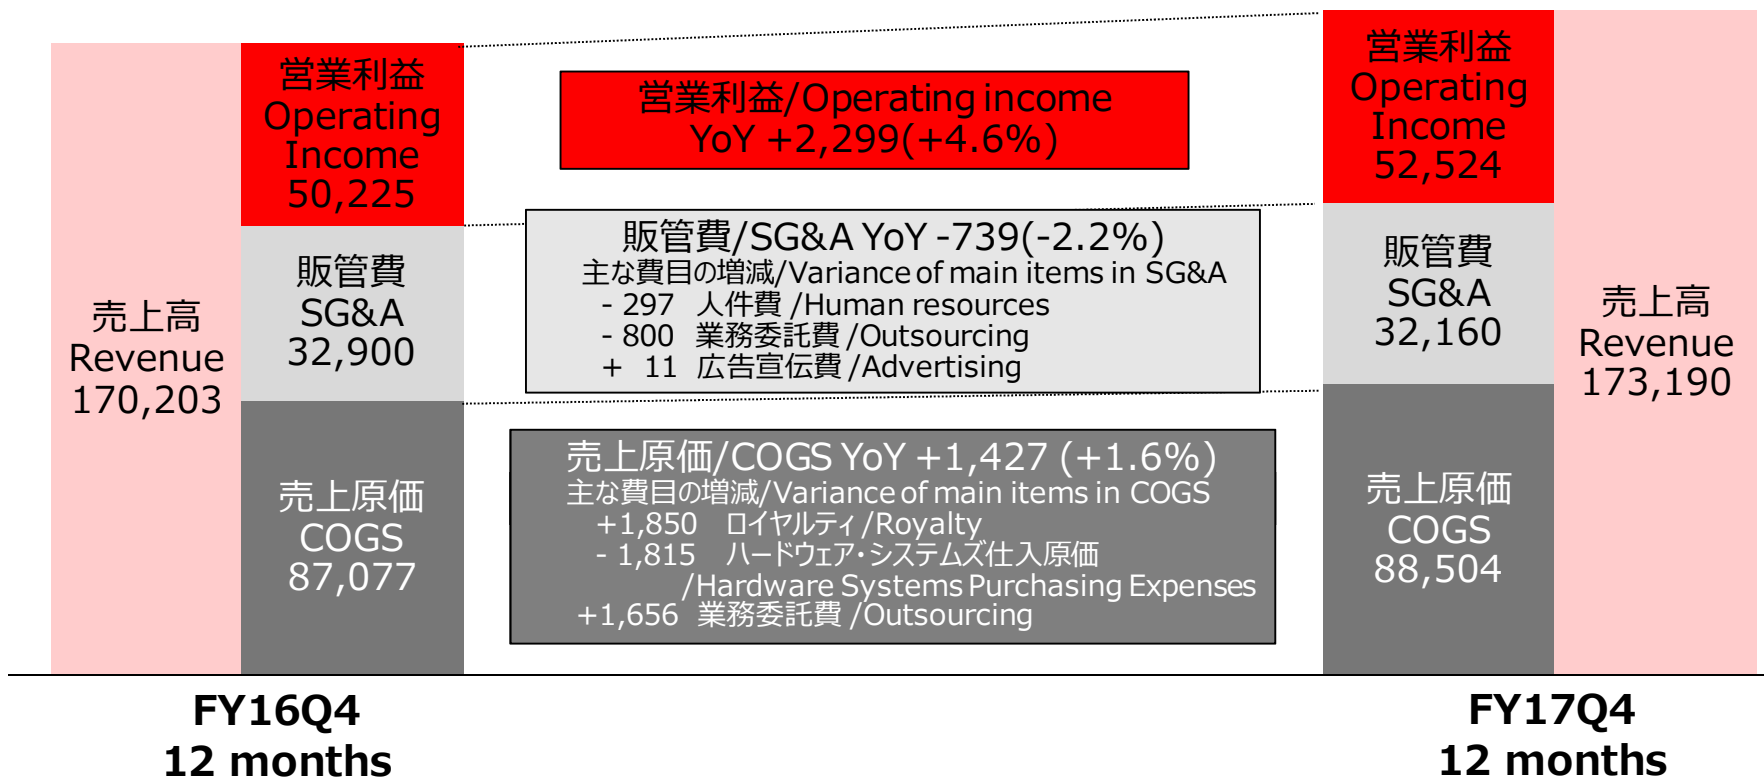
売上高
Revenue
170,203

営業利益
Operating
Income
50,225

販管費
SG&A
32,900

売上原価
COGS
87,077

営業利益/Operating income
YoY +2,299(+4.6%)

販管費/SG&A YoY -739(-2.2%)
主な費目の増減/Variance of main items in SG&A
- 297 人件費 /Human resources
- 800 業務委託費 /Outsourcing
+ 11 広告宣伝費 /Advertising

売上原価/COGS YoY +1,427 (+1.6%)
主な費目の増減/Variance of main items in COGS
+1,850 ロイヤルティ /Royalty
- 1,815 ハードウェア･システムズ仕入原価
/Hardware Systems Purchasing Expenses
+1,656 業務委託費 /Outsourcing

営業利益
Operating
Income
52,524

販管費
SG&A
32,160

売上原価
COGS
88,504

売上高
Revenue
173,190

FY16Q4
12 months

FY17Q4
12 months